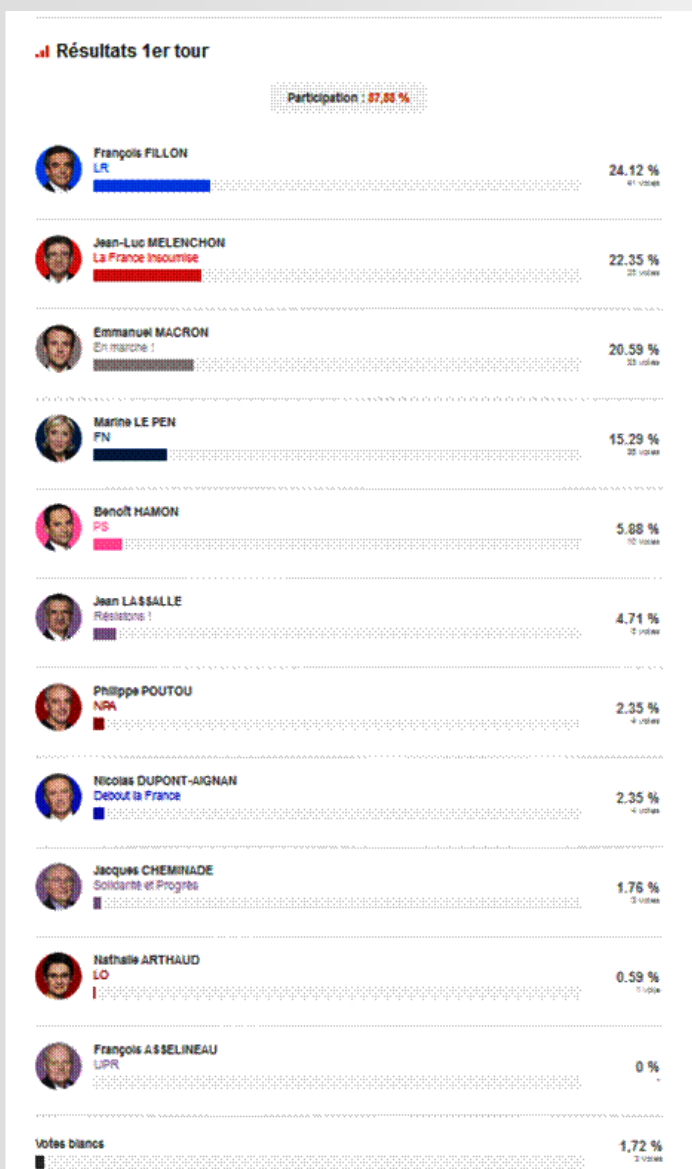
Résultats 1er tour

Participation : 87,88 %

François FILLON
LR
24.12 %
41 votes

Jean-Luc MELENCHON
La France Insoumise
22.35 %
38 votes

Emmanuel MACRON
En marche !
20.59 %
35 votes

Marine LE PEN
FN
15.29 %
26 votes

Benoît HAMON
PS
5.88 %
10 votes

Jean LASSALLE
Résistons !
4.71 %
8 votes

Philippe POUTOU
NPA
2.35 %
4 votes

Nicolas DUPONT-AIGNAN
Debout la France
2.35 %
4 votes

Jacques CHEMINADE
Solidarité et Progrès
1.76 %
3 votes

Nathalie ARTHAUD
LO
0.59 %
1 vote

François ASSELINEAU
UPR
0 %
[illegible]

Votes blancs
1.72 %
3 votes